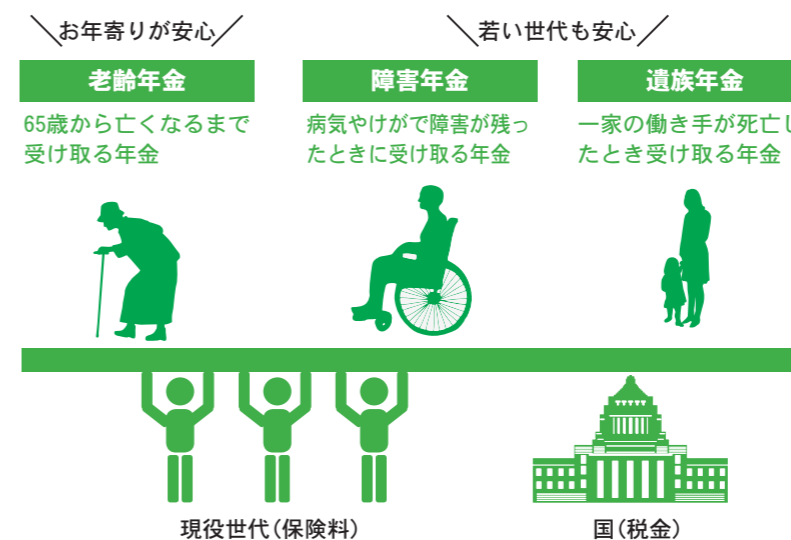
＼お年寄りが安心／

＼若い世代も安心／

老齢年金

65歳から亡くなるまで受け取る年金

障害年金

病気やけがで障害が残ったときに受け取る年金

遺族年金

一家の働き手が死亡したとき受け取る年金

現役世代（保険料）

国（税金）